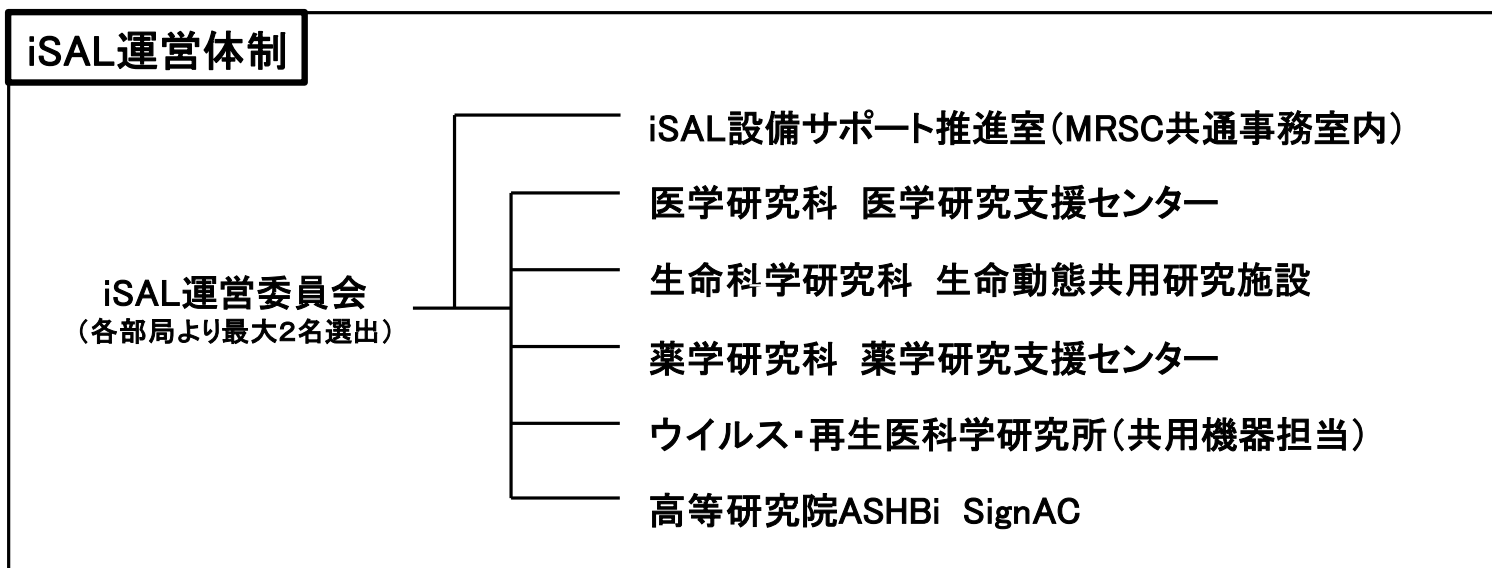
iSAL運営体制

iSAL運営委員会
（各部局より最大2名選出）

iSAL設備サポート推進室（MRSC共通事務室内）
医学研究科 医学研究支援センター
生命科学研究科 生命動態共用研究施設
薬学研究科 薬学研究支援センター
ウイルス・再生医科学研究所（共用機器担当）
高等研究院ASHBi SignAC